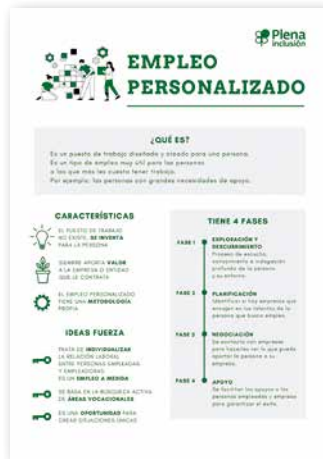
Plena inclusión

EMPLEO PERSONALIZADO

¿QUÉ ES?

Es un puesto de trabajo diseñado y creado para una persona. Es un tipo de empleo muy útil para las personas a las que más les cuesta tener trabajo. Por ejemplo: las personas con grandes necesidades de apoyo.

CARACTERÍSTICAS

EL PUESTO DE TRABAJO NO EXISTE, SE INVENTA PARA LA PERSONA

SIEMPRE APORTA VALOR A LA EMPRESA O ENTIDAD QUE LE CONTRATA

EL EMPLEO PERSONALIZADO TIENE UNA METODOLOGÍA PROPIA

IDEAS FUERZA

TRATA DE INDIVIDUALIZAR LA RELACIÓN LABORAL ENTRE PERSONAS EMPLEADAS Y EMPLEADORAS EN UN EMPLEO A MEDIDA

SE BASA EN LA BÚSQUEDA ACTIVA DE ÁREAS VOCACIONALES

ES UNA OPORTUNIDAD PARA CREAR SITUACIONES ÚNICAS

TIENE 4 FASES

FASE 1 EXPLORACIÓN Y DESCUBRIMIENTO
Proceso de escucha, acompañamiento e indagación profunda de la persona y su entorno.

FASE 2 PLANIFICACIÓN
Identificar si hay empresas que encajen en los intereses de la persona que busca empleo.

FASE 3 NEGOCIACIÓN
Se contacta con empresas para hacerles ver lo que puede aportar la persona a su empresa.

FASE 4 APOYO
Se facilitan los apoyos a las personas empleadas y empresas para garantizar el éxito.